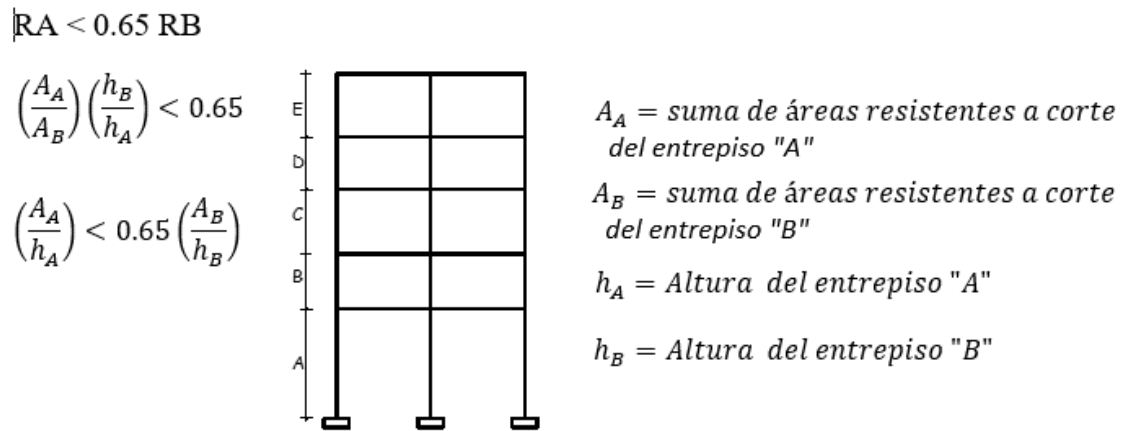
RA < 0.65 RB

$\left(\frac{A_A}{A_B}\right)\left(\frac{h_B}{h_A}\right) < 0.65$

$\left(\frac{A_A}{h_A}\right) < 0.65\left(\frac{A_B}{h_B}\right)$

E
D
C
B
A

$A_A = suma\ de\ áreas\ resistentes\ a\ corte$ del entrepiso "A"

$A_B = suma\ de\ áreas\ resistentes\ a\ corte$ del entrepiso "B"

$h_A = Altura\ \ del\ entrepiso\ "A"$

$h_B = Altura\ \ del\ entrepiso\ "B"$